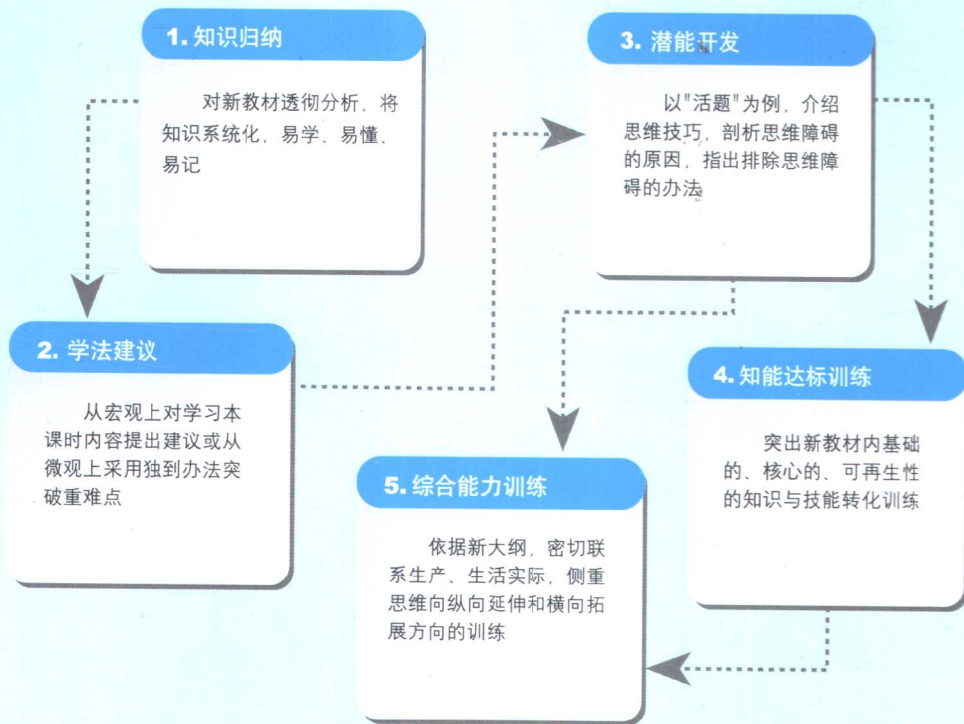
1. 知识归纳

对新教材透彻分析，将知识系统化，易学、易懂、易记

3. 潜能开发

以"活题"为例，介绍思维技巧，剖析思维障碍的原因，指出排除思维障碍的办法

2. 学法建议

从宏观上对学习本课时内容提出建议或从微观上采用独到办法突破重难点

4. 知能达标训练

突出新教材内基础的、核心的、可再生性的知识与技能转化训练

5. 综合能力训练

依据新大纲，密切联系生产、生活实际，侧重思维向纵向延伸和横向拓展方向的训练